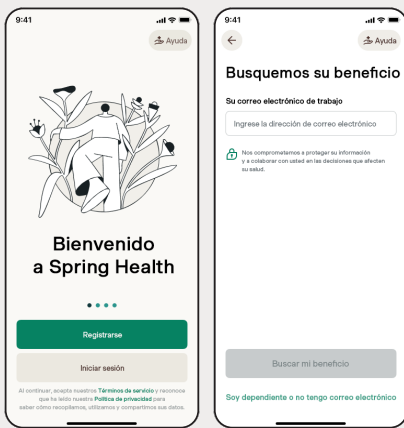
9:41

Ayuda

Bienvenido a Spring Health

Registrarse

Iniciar sesión

Al continuar, acepta nuestros Términos de servicio y reconoce que ha leído nuestra Política de privacidad para saber cómo recopilamos, utilizamos y compartimos sus datos.

9:41

Ayuda

Busquemos su beneficio

Su correo electrónico de trabajo

Ingrese la dirección de correo electrónico

Nos comprometemos a proteger su información y a colaborar con usted en las decisiones que afectan su salud.

Buscar mi beneficio

Soy dependiente o no tengo correo electrónico